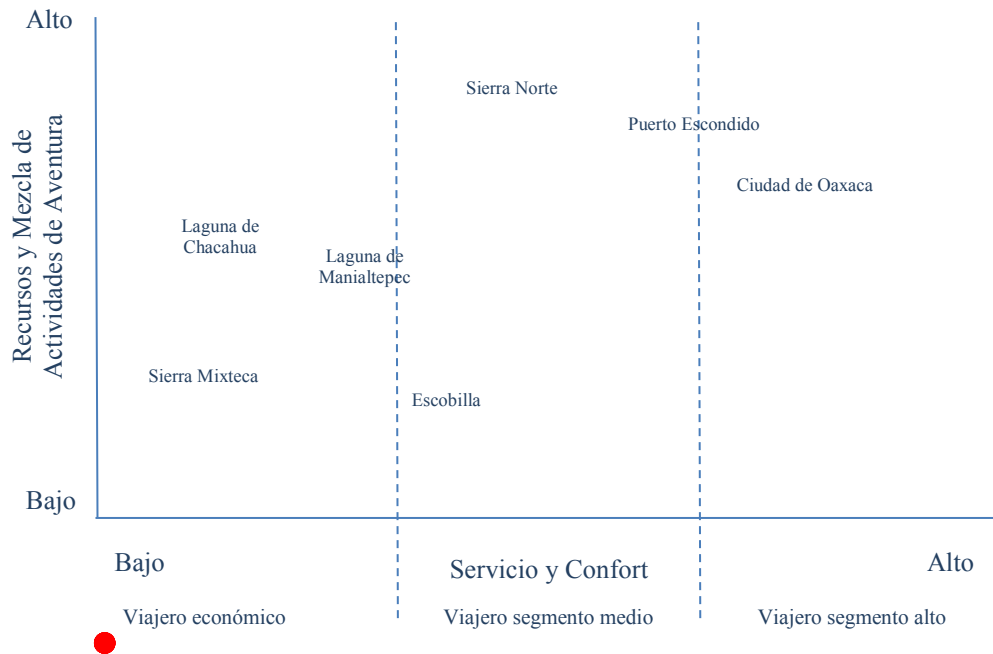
Alto

Recursos y Mezcla de Actividades de Aventura

Bajo

Sierra Norte

Puerto Escondido

Ciudad de Oaxaca

Laguna de Chacahua

Laguna de Manialtepec

Sierra Mixteca

Escobilla

Bajo

Servicio y Confort

Alto

Viajero económico

Viajero segmento medio

Viajero segmento alto